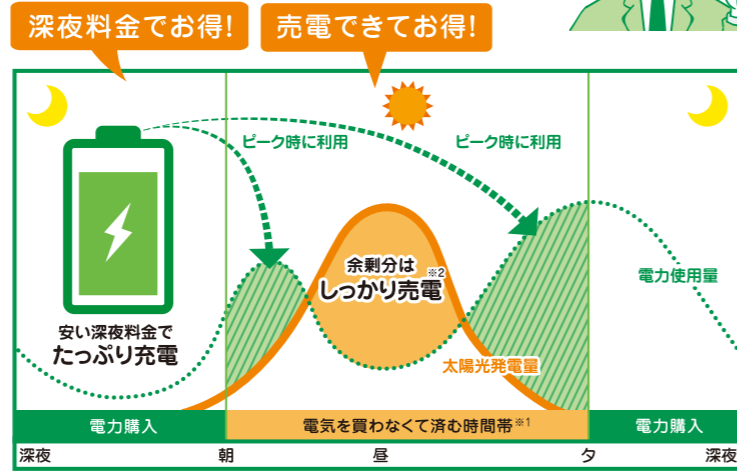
深夜料金でお得!

売電できてお得!

ピーク時に利用

ピーク時に利用

余剰分は しっかり売電※2

電力使用量

安い深夜料金で たっぷり充電

太陽光発電量

電力購入

電気を買わなくて済む時間帯※1

電力購入

深夜 朝 昼 夕 深夜